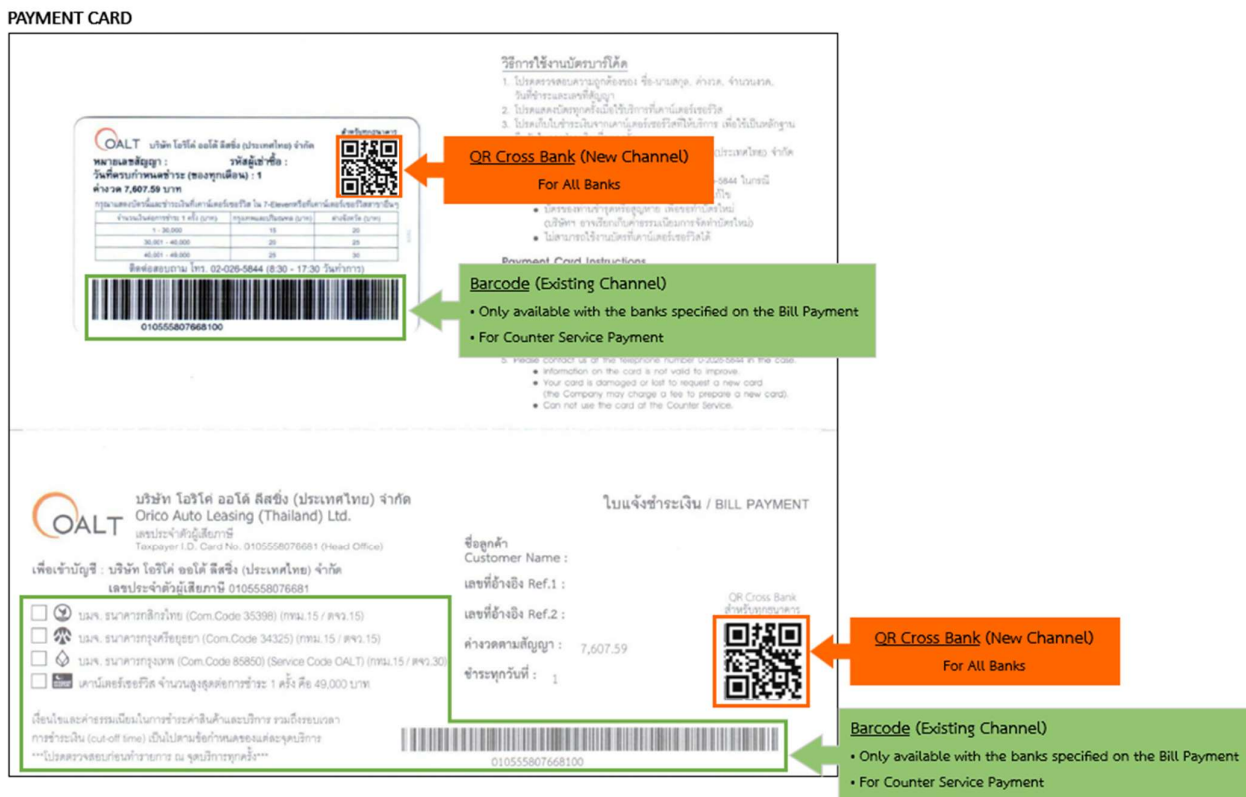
PAYMENT CARD

วิธีการใช้งานบัตรบาร์โค้ด
1. โปรดตรวจสอบความถูกต้องของ ชื่อ-นามสกุล, ค่างวด, จำนวนงวด, วันที่ชำระและเลขที่สัญญา
2. โปรดแสดงบัตรทุกครั้งเมื่อใช้บริการที่เคาน์เตอร์เซอร์วิส
3. โปรดเก็บใบชำระเงินจากเคาน์เตอร์เซอร์วิสที่ให้บริการ เพื่อใช้เป็นหลักฐาน
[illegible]
(ประเทศไทย) จำกัด
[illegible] -5844 ในกรณี
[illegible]
• บัตรชำรุดเสียหายหรือสูญหาย (ต้องการทำบัตรใหม่) (บริษัท อาจเรียกเก็บค่าธรรมเนียมการจัดทำบัตรใหม่)
• ไม่สามารถใช้งานบัตรที่เคาน์เตอร์เซอร์วิสได้
Payment Card Instructions
5. Please contact us at the telephone number 0-2026-5844 in the case.
• Information on the card is not valid to improve.
• Your card is damaged or lost to request a new card (the Company may charge a fee to prepare a new card).
• Can not use the card at the Counter Service.

OALT บริษัท โอริโค่ ออโต้ ลีสซิ่ง (ประเทศไทย) จำกัด
สำหรับธนาคาร
หมายเลขสัญญา : รหัสผู้เช่าซื้อ :
วันที่ครบกำหนดชำระ (ของทุกเดือน) : 1
ค่างวด 7,607.59 บาท
กรุณาแสดงบัตรนี้และชำระเงินที่เคาน์เตอร์เซอร์วิส ใน 7-Eleven หรือที่เคาน์เตอร์เซอร์วิสสาขาอื่นๆ

| จำนวนเงินต่อการชำระ 1 ครั้ง (บาท) | กรุงเทพและปริมณฑล (บาท) | ต่างจังหวัด (บาท) |
|---|---|---|
| 1 - 30,000 | 15 | 20 |
| 30,001 - 40,000 | 20 | 20 |
| 40,001 - 49,000 | 25 | 25 |

ติดต่อสอบถาม โทร. 02-026-5844 (8:30 - 17:30 วันทำการ)
010555807668100

QR Cross Bank (New Channel)
For All Banks

Barcode (Existing Channel)
• Only available with the banks specified on the Bill Payment
• For Counter Service Payment

OALT บริษัท โอริโค่ ออโต้ ลีสซิ่ง (ประเทศไทย) จำกัด
Orico Auto Leasing (Thailand) Ltd.
เลขประจำตัวผู้เสียภาษี
Taxpayer I.D. Card No. 0105558076681 (Head Office)

ใบแจ้งชำระเงิน / BILL PAYMENT

เพื่อเข้าบัญชี : บริษัท โอริโค่ ออโต้ ลีสซิ่ง (ประเทศไทย) จำกัด
เลขประจำตัวผู้เสียภาษี 0105558076681

ชื่อลูกค้า
Customer Name :
เลขที่อ้างอิง Ref.1 :
เลขที่อ้างอิง Ref.2 :
ค่างวดตามสัญญา : 7,607.59
ชำระทุกวันที่ : 1

บมจ. ธนาคารกสิกรไทย (Com.Code 35398) (กทม.15 / ตจว.15)
บมจ. ธนาคารกรุงศรีอยุธยา (Com.Code 34325) (กทม.15 / ตจว.15)
บมจ. ธนาคารกรุงเทพ (Com.Code 85850) (Service Code OALT) (กทม.15 / ตจว.30)
เคาน์เตอร์เซอร์วิส จำนวนสูงสุดต่อการชำระ 1 ครั้ง คือ 49,000 บาท

เงื่อนไขและค่าธรรมเนียมในการชำระค่าสินค้าและบริการ รวมถึงระยะเวลาการชำระเงิน (cut-off time) เป็นไปตามข้อกำหนดของแต่ละจุดบริการ
***โปรดตรวจสอบก่อนทำรายการ ณ จุดบริการทุกครั้ง***

QR Cross Bank
สำหรับธนาคาร

010555807668100

QR Cross Bank (New Channel)
For All Banks

Barcode (Existing Channel)
• Only available with the banks specified on the Bill Payment
• For Counter Service Payment